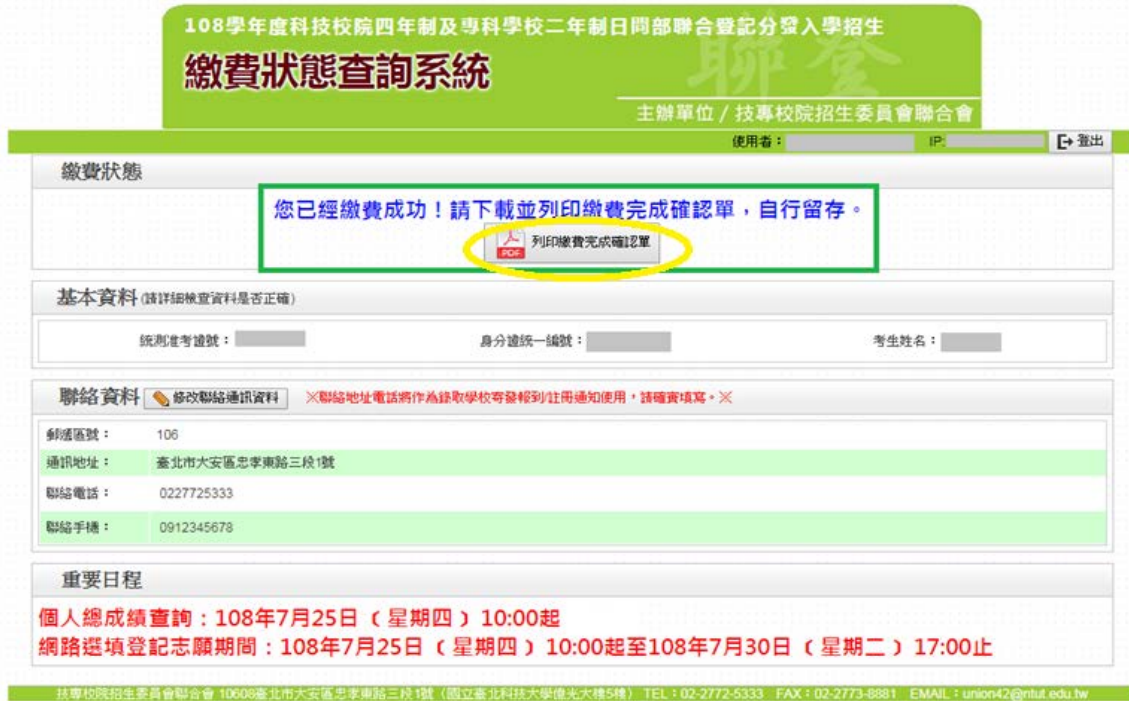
108學年度科技校院四年制及專科學校二年制日間部聯合登記分發入學招生

繳費狀態查詢系統

聯登

主辦單位／技專校院招生委員會聯合會

使用者： IP: 登出

繳費狀態

您已經繳費成功！請下載並列印繳費完成確認單，自行留存。

PDF 列印繳費完成確認單

基本資料 (請詳細檢查資料是否正確)

統測准考證號： 身分證統一編號： 考生姓名：

聯絡資料 修改聯絡通訊資料 ※聯絡地址電話將作為錄取學校寄發報到/註冊通知使用，請確實填寫。※

| | |
|---|---|
| 郵遞區號： | 106 |
| 通訊地址： | 臺北市大安區忠孝東路三段1號 |
| 聯絡電話： | 0227725333 |
| 聯絡手機： | 0912345678 |

重要日程

個人總成績查詢：108年7月25日（星期四）10:00起

網路選填登記志願期間：108年7月25日（星期四）10:00起至108年7月30日（星期二）17:00止

技專校院招生委員會聯合會 10608臺北市大安區忠孝東路三段1號（國立臺北科技大學億光大樓5樓） TEL：02-2772-5333 FAX：02-2773-8881 EMAIL：union42@ntut.edu.tw